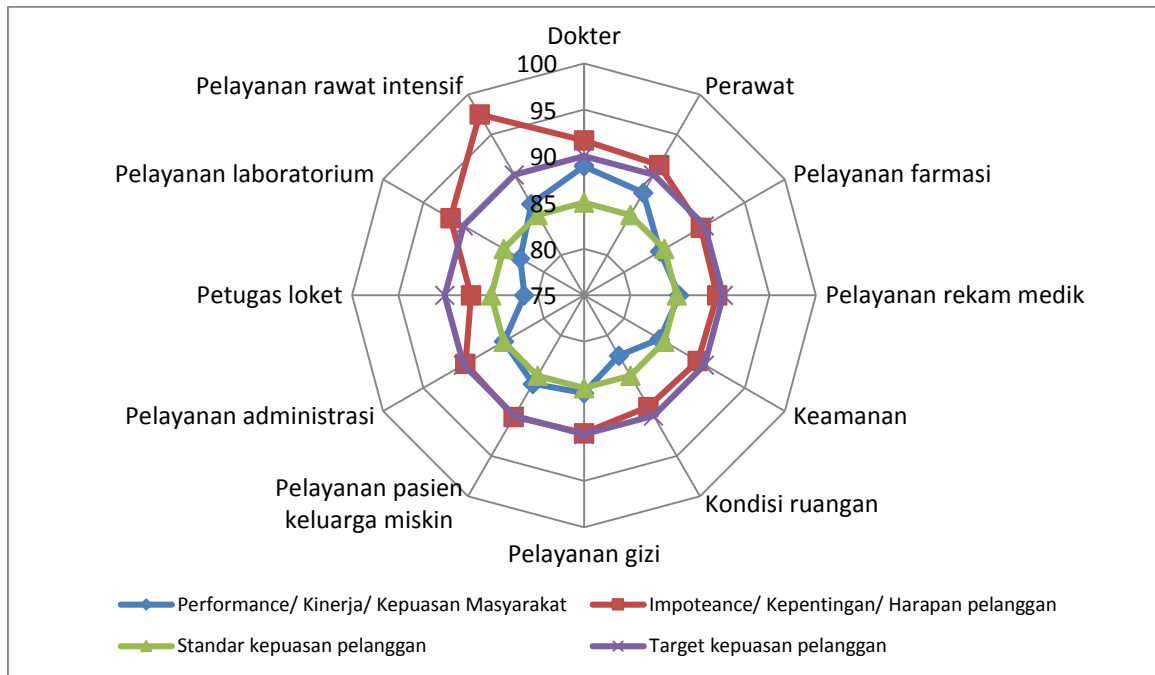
Dokter

100

95

90

85

80

75

Perawat

Pelayanan farmasi

Pelayanan rekam medik

Keamanan

Kondisi ruangan

Pelayanan gizi

Pelayanan pasien keluarga miskin

Pelayanan administrasi

Petugas loket

Pelayanan laboratorium

Pelayanan rawat intensif

Performance/ Kinerja/ Kepuasan Masyarakat

Impoteance/ Kepentingan/ Harapan pelanggan

Standar kepuasan pelanggan

Target kepuasan pelanggan